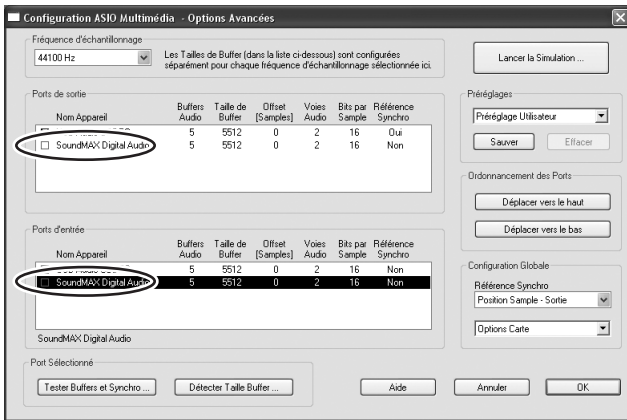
Configuration ASIO Multimédia - Options Avancées

Fréquence d'échantillonnage

44100 Hz

Les Tailles de Buffer (dans la liste ci-dessous) sont configurées séparément pour chaque fréquence d'échantillonnage sélectionnée ici.

Lancer la Simulation ...

Ports de sortie

| Nom Appareil | Buffers Audio | Taille de Buffer | Offset [Samples] | Voies Audio | Bits par Sample | Référence Synchro |
|---|---|---|---|---|---|---|
| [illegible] | 5 | 5512 | 0 | 2 | 16 | Oui |
| SoundMAX Digital Audio | 5 | 5512 | 0 | 2 | 16 | Non |

Préréglages

Préréglage Utilisateur

Sauver

Effacer

Ordonnancement des Ports

Déplacer vers le haut

Déplacer vers le bas

Ports d'entrée

| Nom Appareil | Buffers Audio | Taille de Buffer | Offset [Samples] | Voies Audio | Bits par Sample | Référence Synchro |
|---|---|---|---|---|---|---|
| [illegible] | 5 | 5512 | 0 | 2 | 16 | Non |
| SoundMAX Digital Audio | 5 | 5512 | 0 | 2 | 16 | Non |

SoundMAX Digital Audio

Configuration Globale

Référence Synchro

Position Sample - Sortie

Options Carte

Port Sélectionné

Tester Buffers et Synchro ...

Détecter Taille Buffer ...

Aide

Annuler

OK